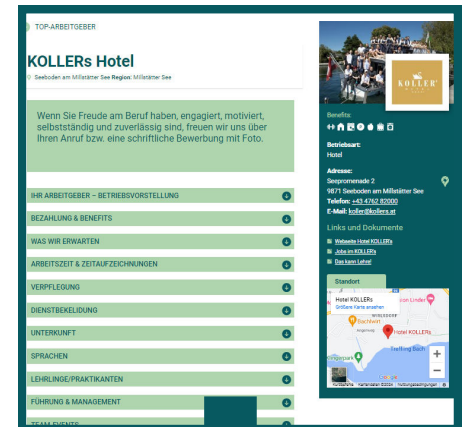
TOP-ARBEITGEBER

KOLLERs Hotel

Seeboden am Millstätter See Region: Millstätter See

Wenn Sie Freude am Beruf haben, engagiert, motiviert, selbstständig und zuverlässig sind, freuen wir uns über Ihren Anruf bzw. eine schriftliche Bewerbung mit Foto.

IHR ARBEITGEBER – BETRIEBSVORSTELLUNG

BEZAHLUNG & BENEFITS

WAS WIR ERWARTEN

ARBEITSZEIT & ZEITAUFZEICHNUNGEN

VERPFLEGUNG

DIENSTBEKLEIDUNG

UNTERKUNFT

SPRACHEN

LEHRLINGE/PRAKTIKANTEN

FÜHRUNG & MANAGEMENT

TEAM-EVENTS

KOLLER

Benefits

Betriebsart:
Hotel

Adresse:
Seepromenade 2
9871 Seeboden am Millstätter See
Telefon: +43 4762 82000
E-Mail: koller@kollers.at

Links und Dokumente

Webseite Hotel KOLLERs
Jobs im KOLLERs
Das kann Lehre!

Standort

Hotel KOLLERs
Größere Karte ansehen

Hotel KOLLERs
Treffling Bach
Kurzbefehle Kartendaten ©2024 Nutzungsbedingungen